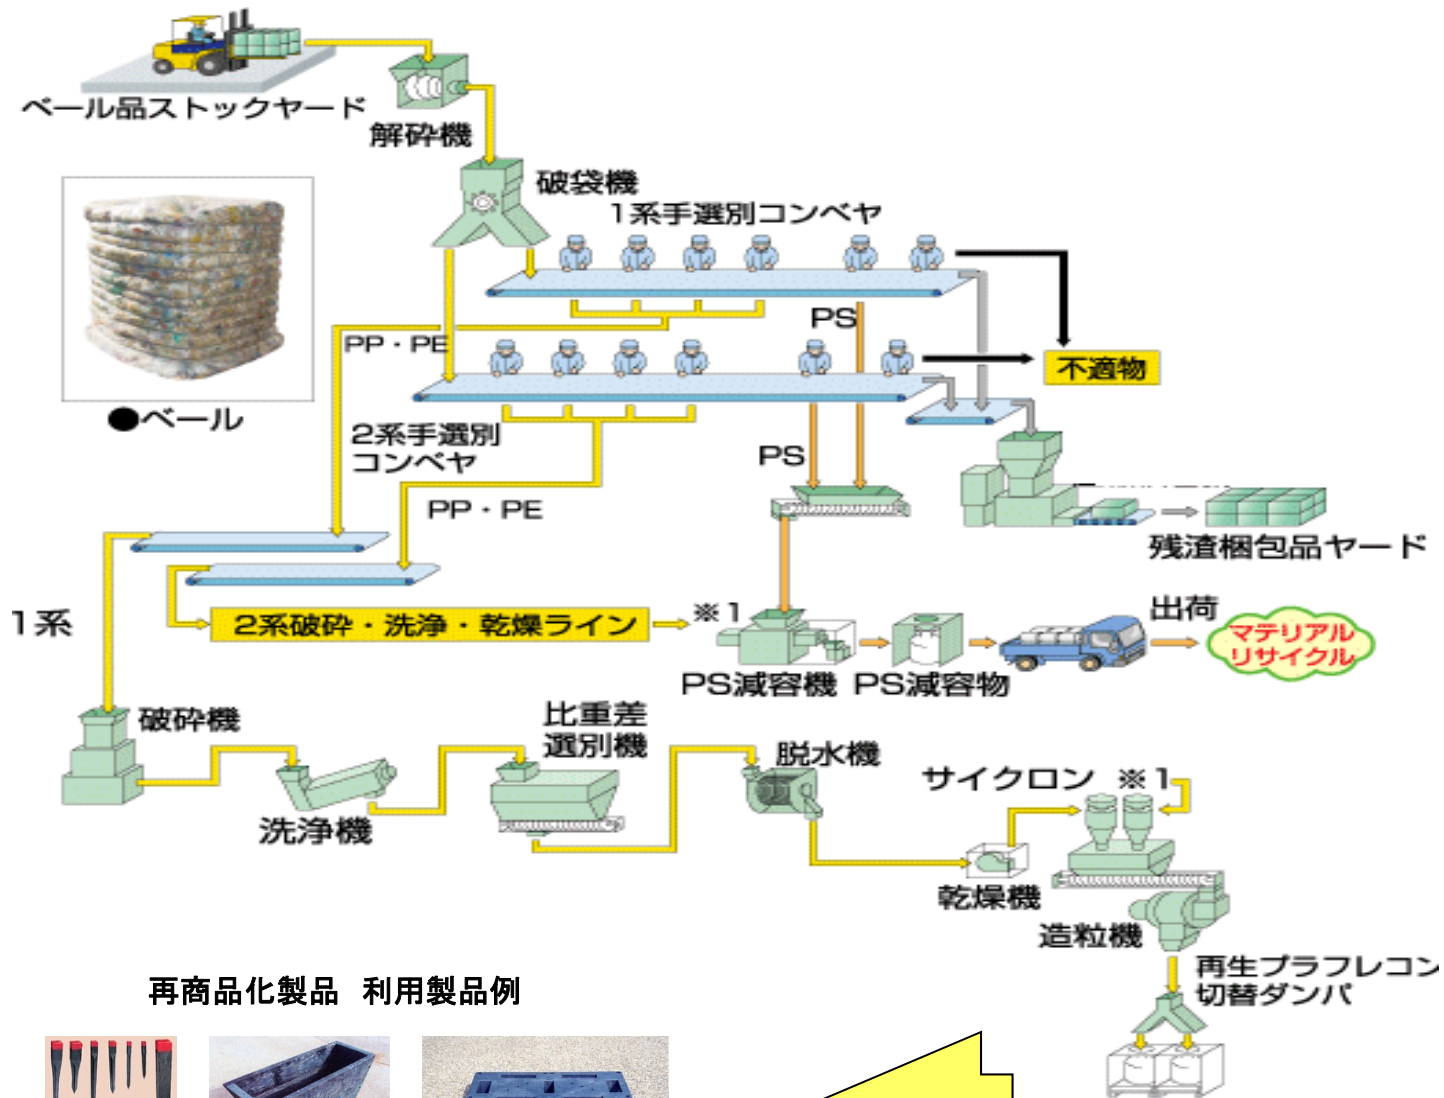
ベール品ストックヤード

解砕機

破袋機

1系手選別コンベヤ

●ベール

PP・PE

PS

不適物

2系手選別コンベヤ

PS

PP・PE

残渣梱包品ヤード

1系

2系破砕・洗浄・乾燥ライン

※1

出荷

マテリアルリサイクル

PS減容機

PS減容物

破砕機

比重差選別機

脱水機

サイクロン ※1

洗浄機

乾燥機

造粒機

再生プラフレコン切替ダンパ

再商品化製品 利用製品例